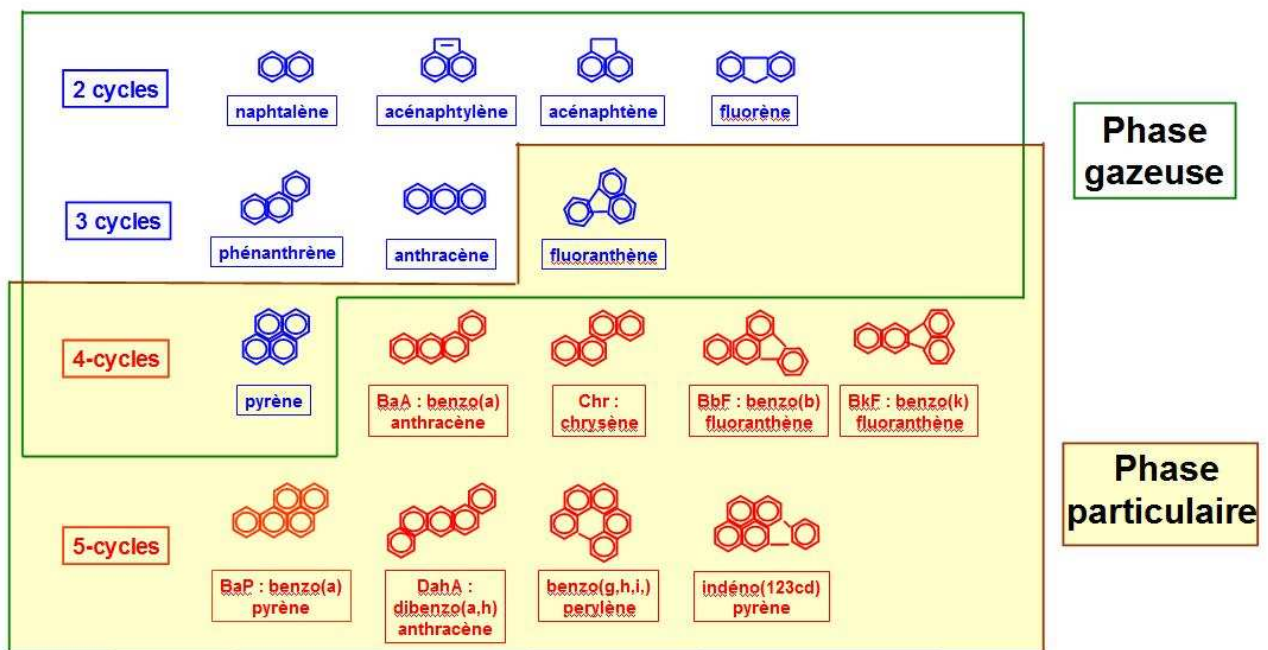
2 cycles

naphtalène

acénaphtylène

acénaphtène

fluorène

Phase gazeuse

3 cycles

phénanthrène

anthracène

fluoranthène

4-cycles

pyrène

BaA : benzo(a) anthracène

Chr : chrysène

BbF : benzo(b) fluoranthène

BkF : benzo(k) fluoranthène

Phase particulaire

5-cycles

BaP : benzo(a) pyrène

DahA : dibenzo(a,h) anthracène

benzo(g,h,i,) perylène

indéno(123cd) pyrène